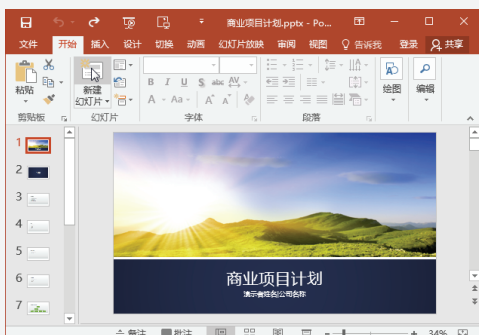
商业项目计划.pptx - Po...

文件 开始 插入 设计 切换 动画 幻灯片放映 审阅 视图 告诉我 登录 共享

粘贴 新建幻灯片 绘图 编辑

剪贴板 幻灯片 字体 段落

1
2
3
4
5
6
7

商业项目计划
演示者姓名|公司名称

备注 批注 34%